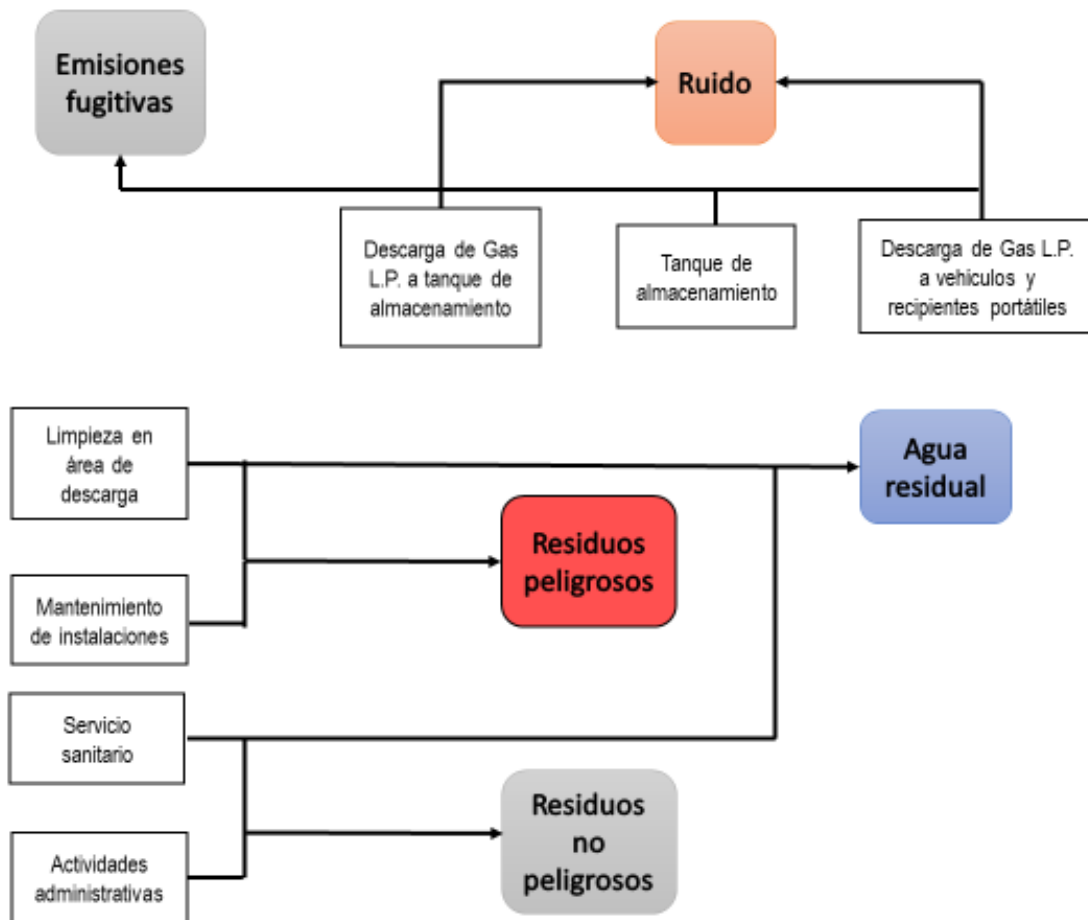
Emisiones fugitivas

Ruido

Descarga de Gas L.P. a tanque de almacenamiento

Tanque de almacenamiento

Descarga de Gas L.P. a vehiculos y recipientes portátiles

Limpieza en área de descarga

Agua residual

Residuos peligrosos

Mantenimiento de instalaciones

Servicio sanitario

Residuos no peligrosos

Actividades administrativas